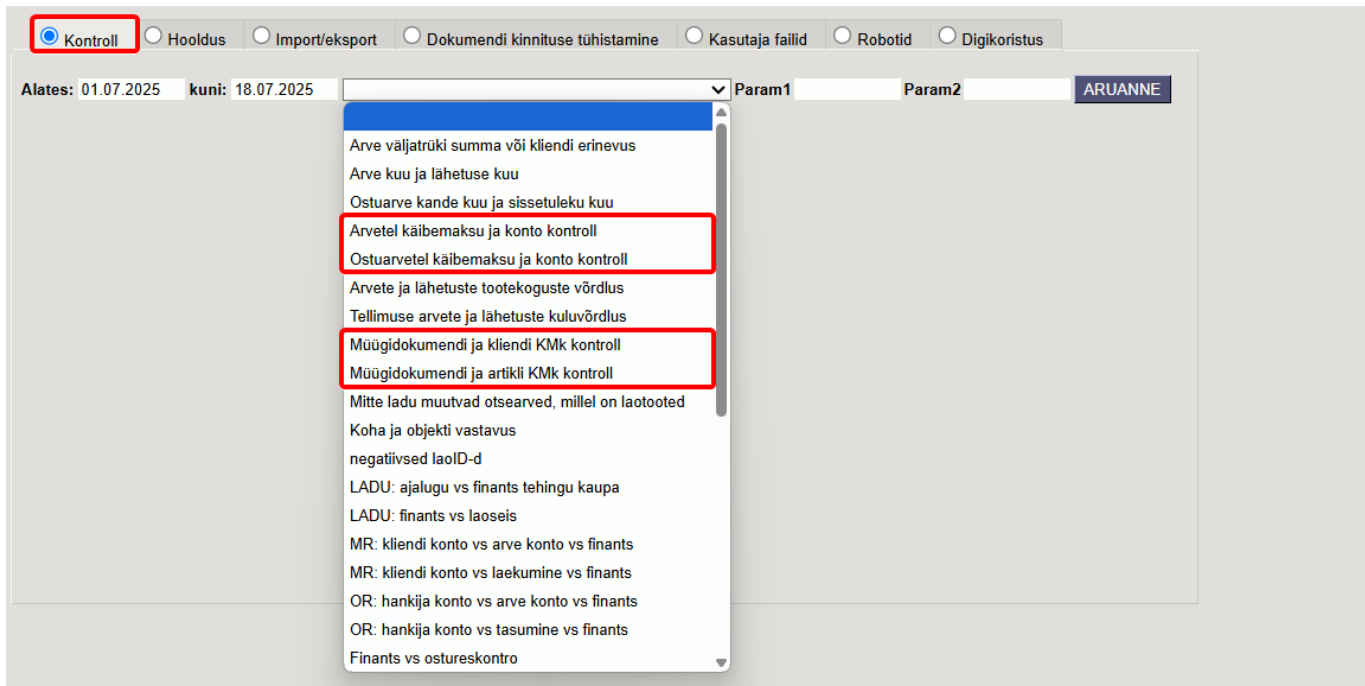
Kontroll Hooldus Import/eksport Dokumendi kinnituse tühistamine Kasutaja failid Robotid Digikoristus

Alates: 01.07.2025 kuni: 18.07.2025 Param1 Param2 ARUANNE

Arve väljatrüki summa või kliendi erinevus
Arve kuu ja lähetuse kuu
Ostuarve kande kuu ja sissetuleku kuu
Arvetel käibemaksu ja konto kontroll
Ostuarvetel käibemaksu ja konto kontroll
Arvete ja lähetuste tootekoguste võrdlus
Tellimuse arvete ja lähetuste kuluvõrdlus
Müügidokumendi ja kliendi KMk kontroll
Müügidokumendi ja artikli KMk kontroll
Mitte ladu muutvad otsearved, millel on laotooted
Koha ja objekti vastavus
negatiivsed laoID-d
LADU: ajalugu vs finants tehingu kaupa
LADU: finants vs laoseis
MR: kliendi konto vs arve konto vs finants
MR: kliendi konto vs laekumine vs finants
OR: hankija konto vs arve konto vs finants
OR: hankija konto vs tasumine vs finants
Finants vs ostureskontro